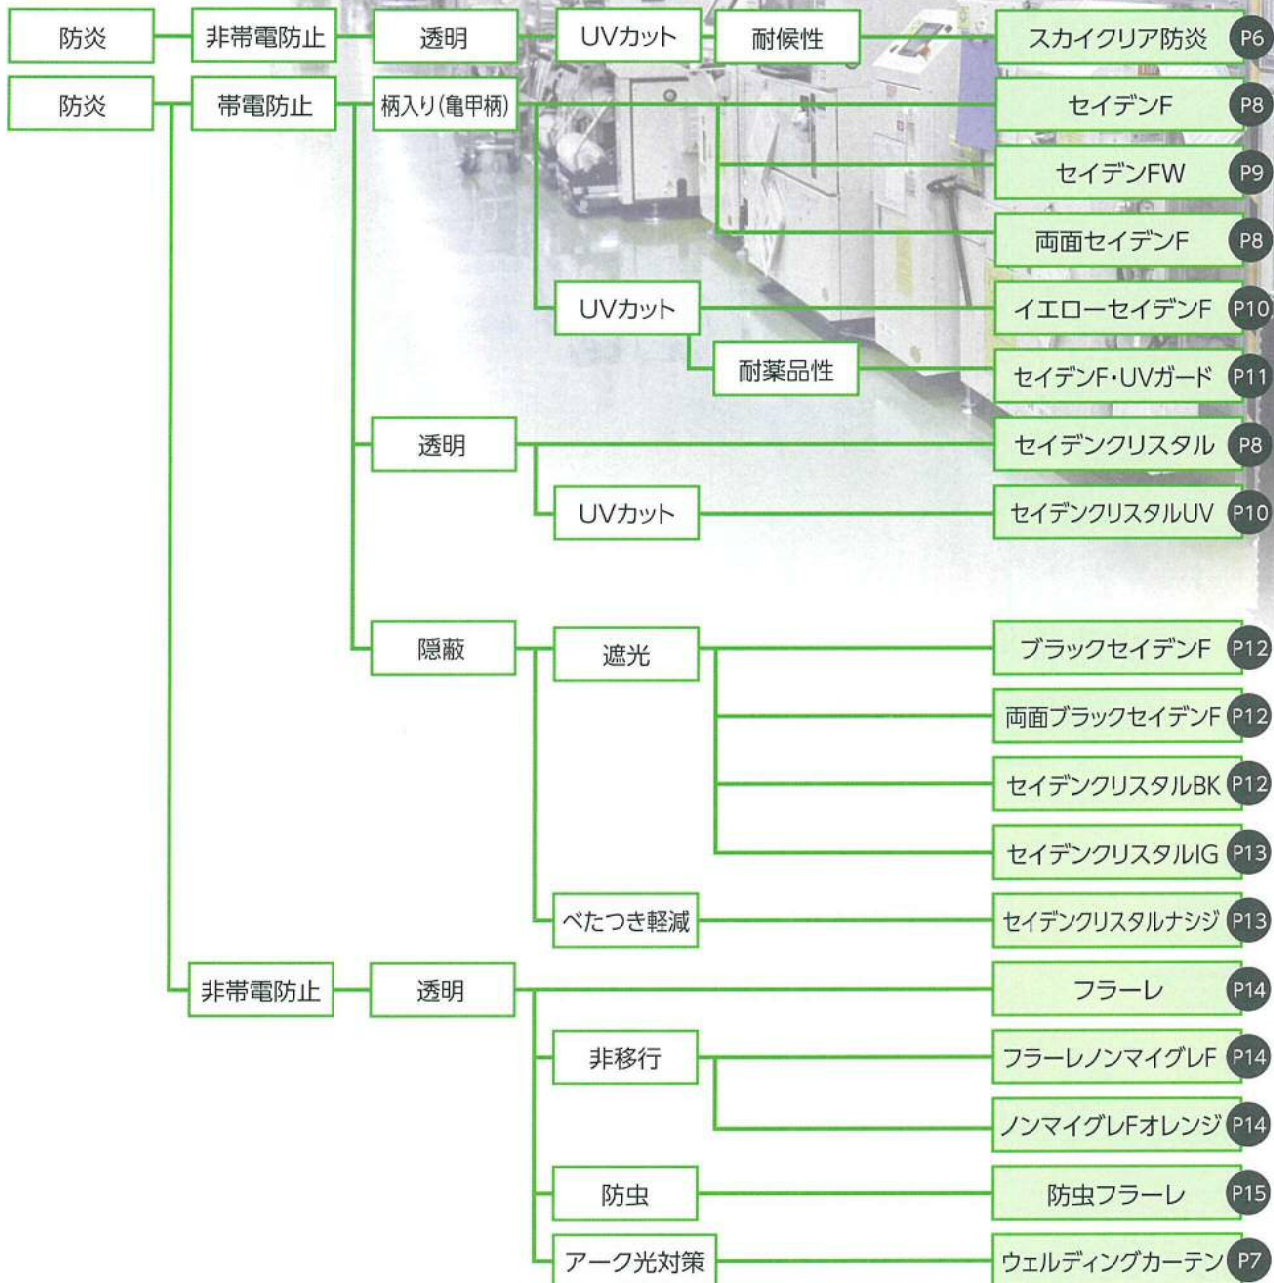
防炎
非帯電防止
透明
UVカット
耐候性
スカイクリア防炎 P6

防炎
帯電防止
柄入り(亀甲柄)
セイデンF P8
セイデンFW P9
両面セイデンF P8
UVカット
イエローセイデンF P10
耐薬品性
セイデンF・UVガード P11
透明
セイデンクリスタル P8
UVカット
セイデンクリスタルUV P10
隠蔽
遮光
ブラックセイデンF P12
両面ブラックセイデンF P12
セイデンクリスタルBK P12
セイデンクリスタルIG P13
べたつき軽減
セイデンクリスタルナシジ P13
非帯電防止
透明
フラーレ P14
非移行
フラーレノンマイグレF P14
ノンマイグレFオレンジ P14
防虫
防虫フラーレ P15
アーク光対策
ウェルディングカーテン P7